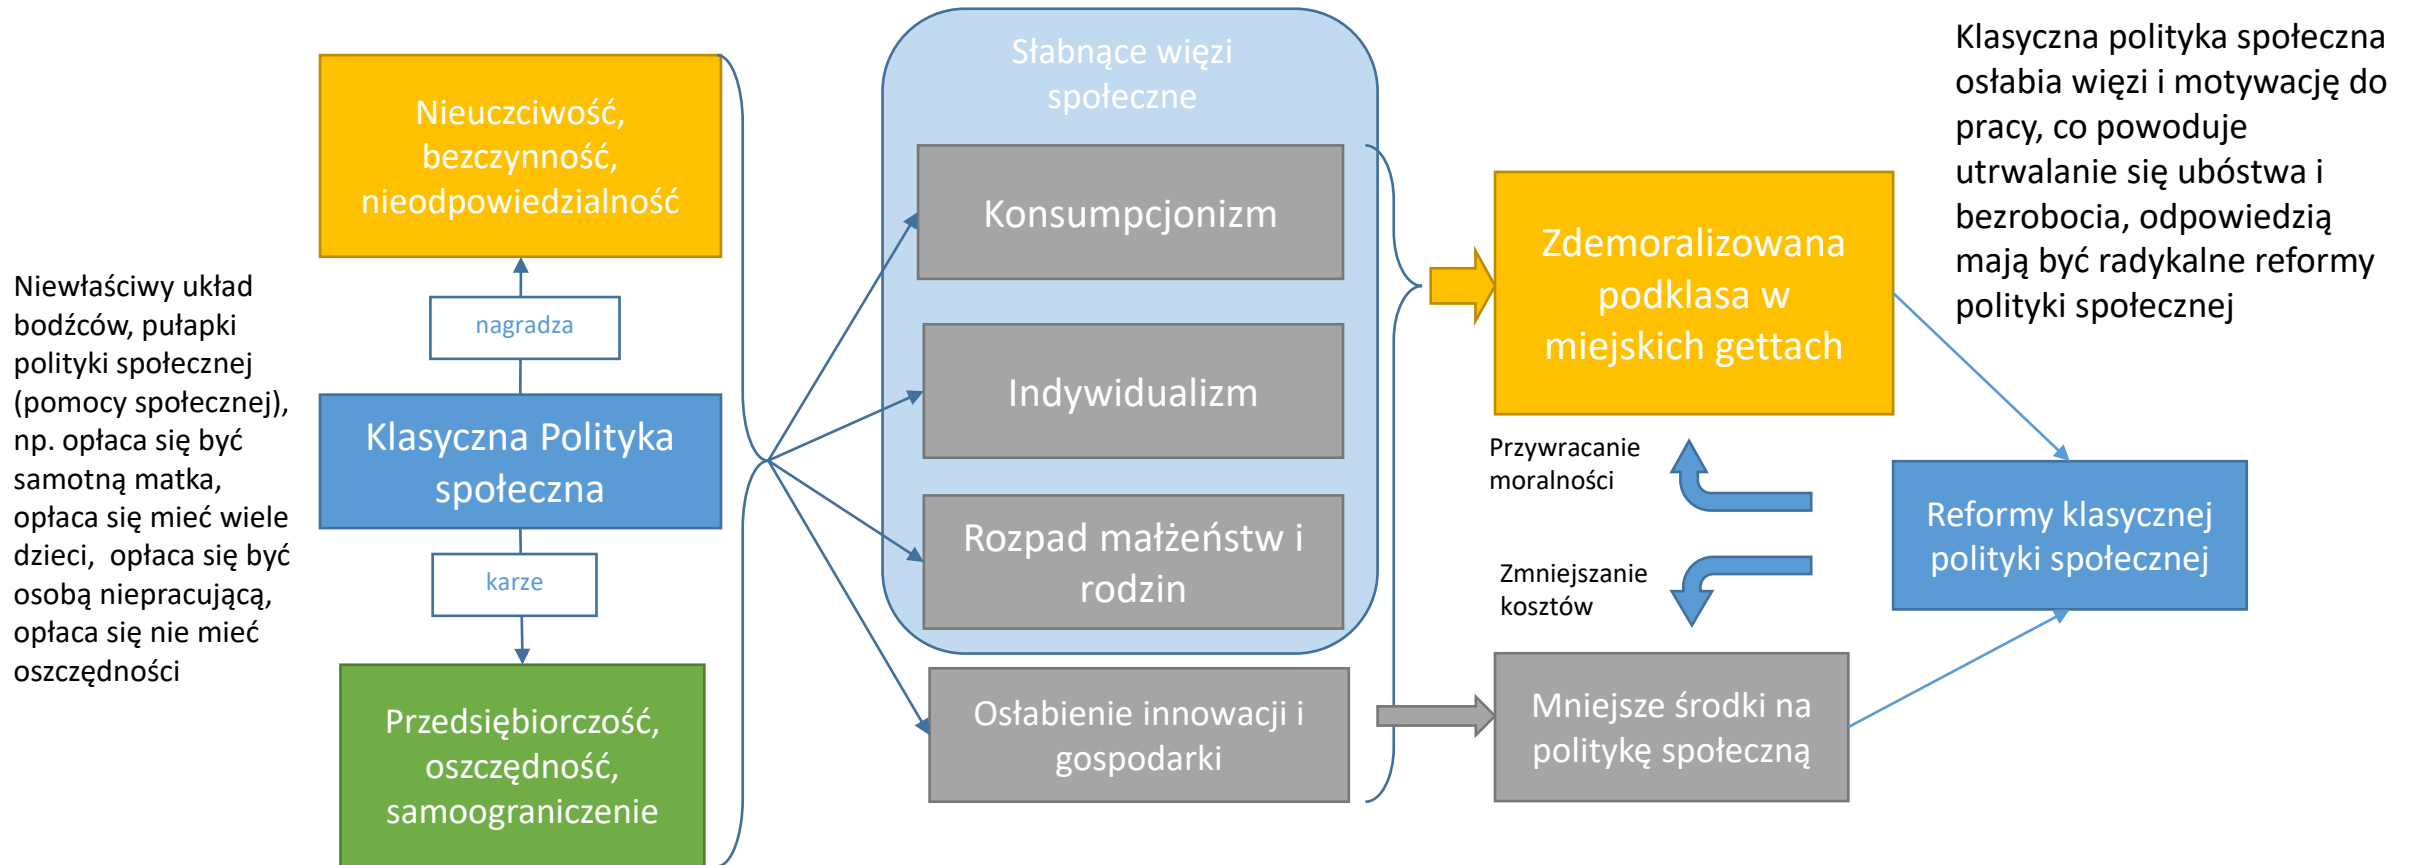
Niewłaściwy układ bodźców, pułapki polityki społecznej (pomocy społecznej), np. opłaca się być samotną matka, opłaca się mieć wiele dzieci, opłaca się być osobą niepracującą, opłaca się nie mieć oszczędności

Nieuczciwość, bezczynność, nieodpowiedzialność

nagradza

Klasyczna Polityka społeczna

karze

Przedsiębiorczość, oszczędność, samoograniczenie

Słabnące więzi społeczne

Konsumpcjonizm

Indywidualizm

Rozpad małżeństw i rodzin

Osłabienie innowacji i gospodarki

Zdemoralizowana podklasa w miejskich gettach

Przywracanie moralności

Zmniejszanie kosztów

Mniejsze środki na politykę społeczną

Reformy klasycznej polityki społecznej

Klasyczna polityka społeczna osłabia więzi i motywację do pracy, co powoduje utrwalanie się ubóstwa i bezrobocia, odpowiedzią mają być radykalne reformy polityki społecznej